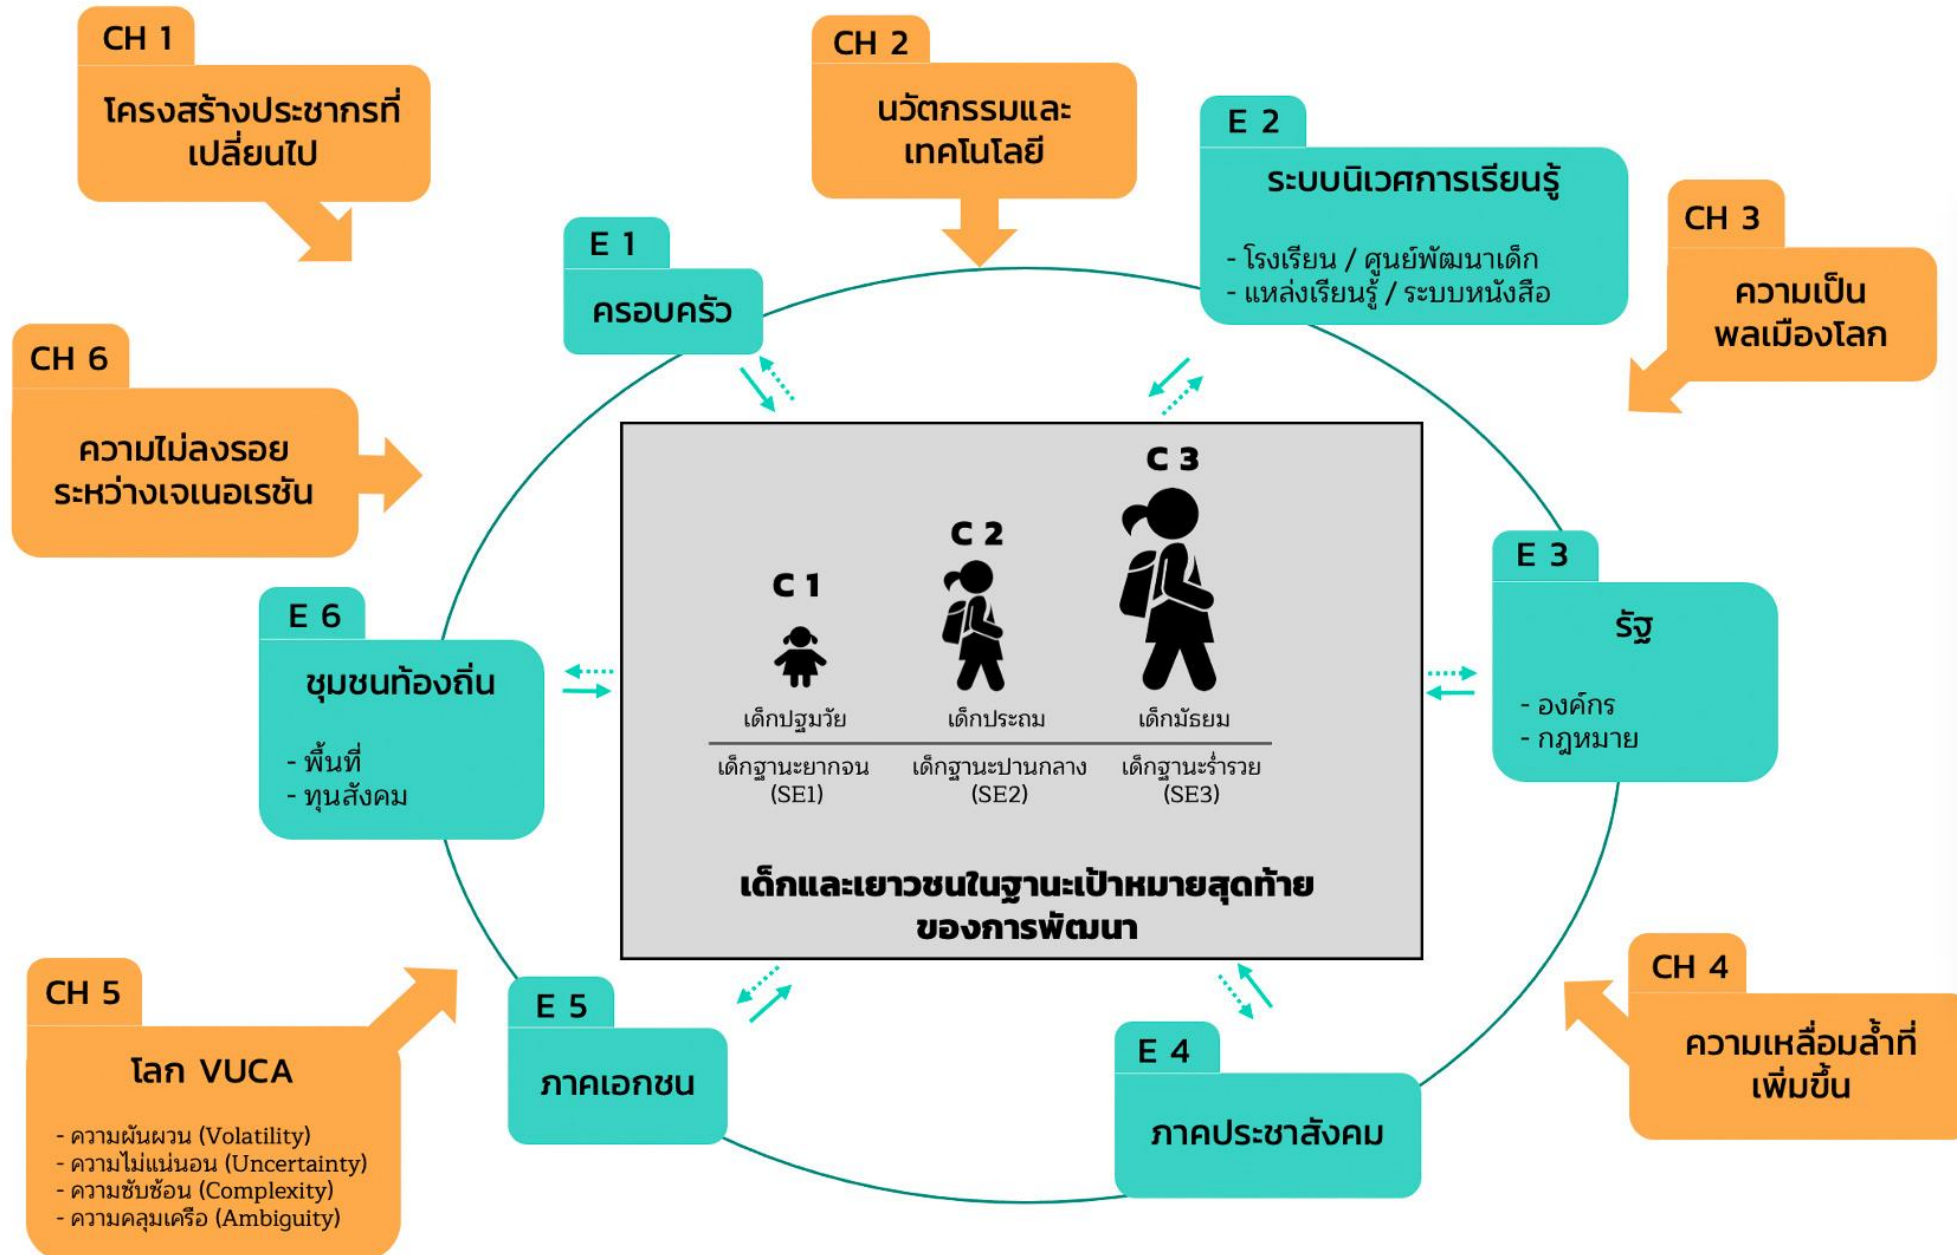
CH 1
โครงสร้างประชากรที่เปลี่ยนไป

CH 2
นวัตกรรมและเทคโนโลยี

E 2
ระบบนิเวศการเรียนรู้
- โรงเรียน / ศูนย์พัฒนาเด็ก
- แหล่งเรียนรู้ / ระบบหนังสือ

CH 3
ความเป็นพลเมืองโลก

E 1
ครอบครัว

CH 6
ความไม่ลงรอยระหว่างเจเนอเรชัน

C 3
C 2
C 1
เด็กปฐมวัย
เด็กประถม
เด็กมัธยม
เด็กฐานะยากจน (SE1)
เด็กฐานะปานกลาง (SE2)
เด็กฐานะร่ำรวย (SE3)

เด็กและเยาวชนในฐานะเป้าหมายสุดท้ายของการพัฒนา

E 3
รัฐ
- องค์กร
- กฎหมาย

E 6
ชุมชนท้องถิ่น
- พื้นที่
- ทุนสังคม

CH 5
โลก VUCA
- ความผันผวน (Volatility)
- ความไม่แน่นอน (Uncertainty)
- ความซับซ้อน (Complexity)
- ความคลุมเครือ (Ambiguity)

E 5
ภาคเอกชน

E 4
ภาคประชาสังคม

CH 4
ความเหลื่อมล้ำที่เพิ่มขึ้น